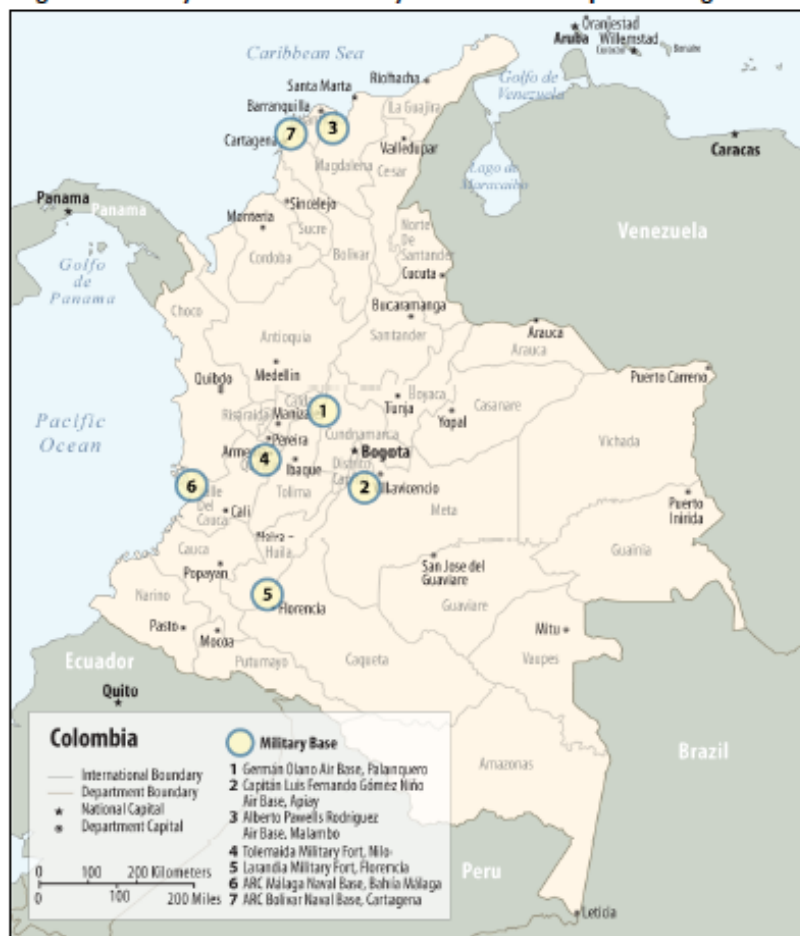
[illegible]

Caribbean Sea

Oranjestad
Aruba
Willemstad
Curacao
Bonaire

Santa Marta
Riohacha
Golfo de Venezuela
Barranquilla
La Guajira
Cartagena
7
3
Valledupar
Magdalena
Cesar
Caracas
Lago de Maracaibo
Panama
Panama
Sincelejo
Monteria
Sucre
Norte de Santander
Venezuela
Golfo de Panama
Cordoba
Bolivar
Cucuta
Choco
Bucaramanga
Antioquia
Santander
Arauca
Arauca
Medellin
Quibdo
Boyaca
Puerto Carreno
Caldas
Pacific Ocean
Risaralda
Manizales
1
Tunja
Casanare
Yopal
Vichada
Cundinamarca
Armenia
Pereira
4
Bogota
Ibague
Distrito Capital
6
Valle del Cauca
Tolima
2
Villavicencio
Meta
Cali
Puerto Inirida
Neiva
Huila
Cauca
Guainia
Popayan
San Jose del Guaviare
Narino
5
Florencia
Guaviare
Pasto
Mocoa
Mitu
Putumayo
Caqueta
Vaupes
Ecuador
Quito

Colombia
International Boundary
Department Boundary
National Capital
Department Capital

Military Base
1 Germán Olano Air Base, Palanquero
2 Capitán Luis Fernando Gómez Niño Air Base, Apiay
3 Alberto Pawells Rodriguez Air Base, Malambo
4 Tolemaida Military Fort, Nilo
5 Larandia Military Fort, Florencia
6 ARC Málaga Naval Base, Bahía Málaga
7 ARC Bolívar Naval Base, Cartagena

Amazonas
Brazil

0 100 200 Kilometers
0 100 200 Miles

Peru
Leticia